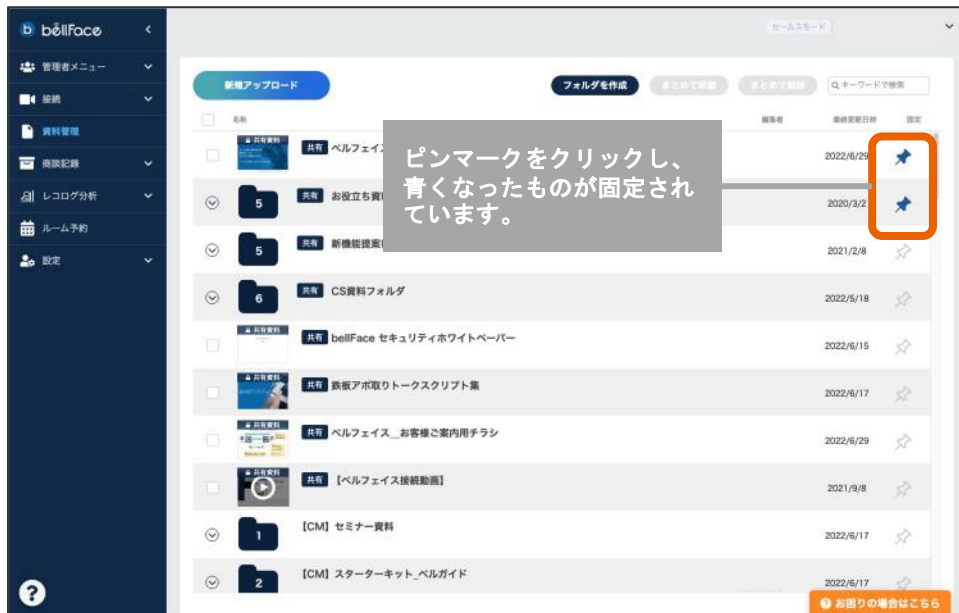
bellFace
管理者メニュー
接続
資料管理
商談記録
レコログ分析
ルーム予約
設定
?

セールスモード

新規アップロード
フォルダを作成
まとめて移動
まとめて削除
キーワードで検索
名称
編集者
最終更新日時
固定

ピンマークをクリックし、青くなったものが固定されています。

共有資料
共有 ベルフェイス
2022/6/29
5
共有 お役立ち資
2020/3/2
5
共有 新機能提案
2021/2/8
6
共有 CS資料フォルダ
2022/5/18
共有資料
共有 bellFace セキュリティホワイトペーパー
2022/6/15
共有資料
共有 鉄板アポ取りトークスクリプト集
2022/6/17
共有資料
共有 ベルフェイス_お客様ご案内用チラシ
2022/6/29
共有資料
共有 【ベルフェイス接続動画】
2021/9/8
1
【CM】セミナー資料
2022/6/17
2
【CM】スターターキット_ベルガイド
2022/6/17
お困りの場合はこちら